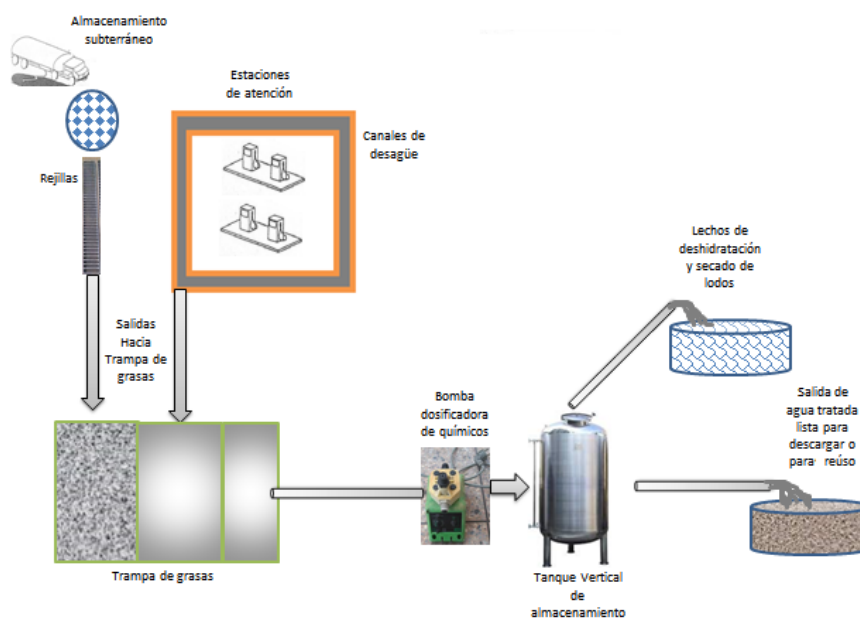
Almacenamiento subterráneo

Estaciones de atención

Canales de desagüe

Rejillas

Salidas Hacia Trampa de grasas

Lechos de deshidratación y secado de lodos

Bomba dosificadora de químicos

Salida de agua tratada lista para descargar o para reúso

Trampa de grasas

Tanque Vertical de almacenamiento